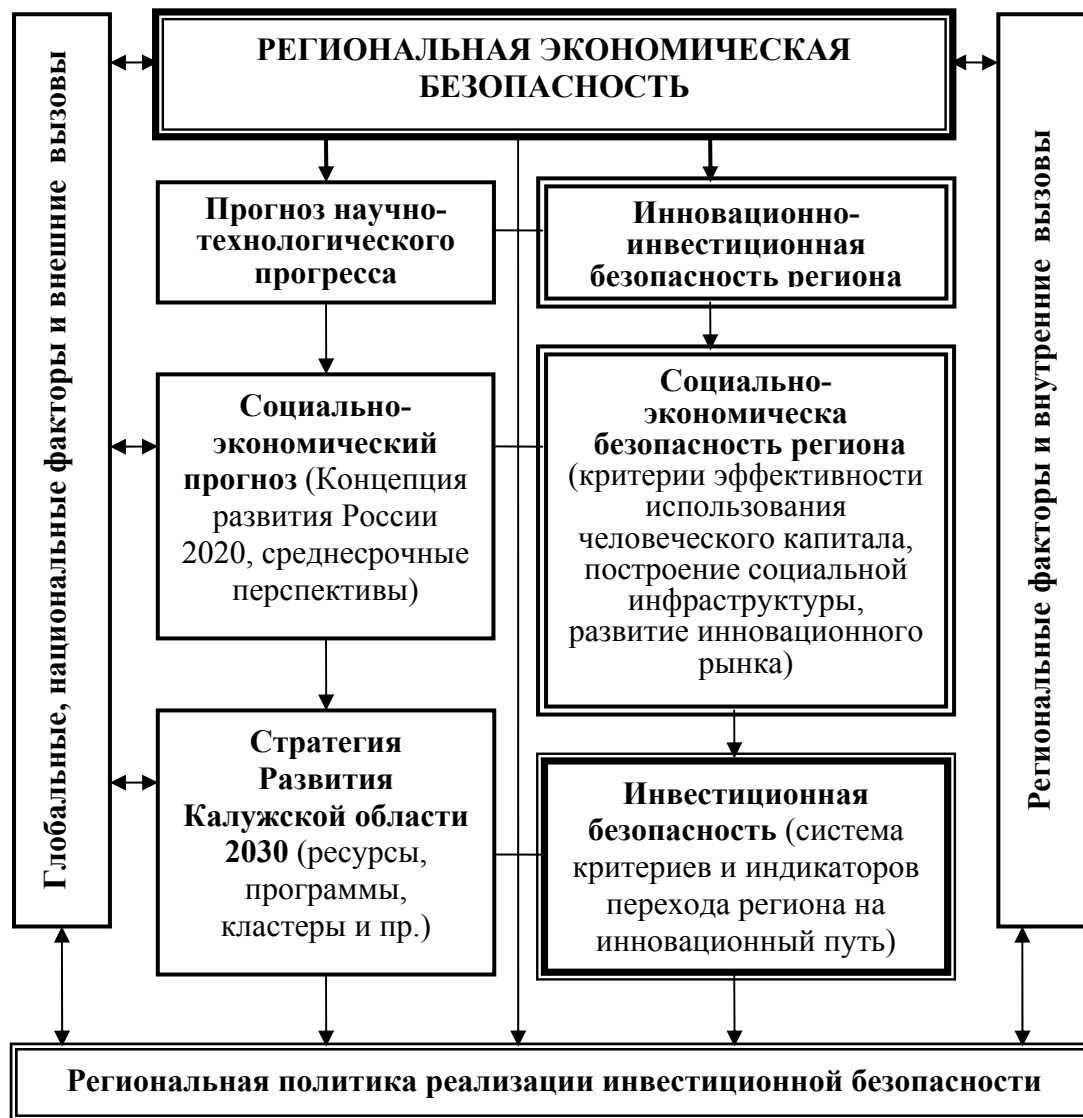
РЕГИОНАЛЬНАЯ ЭКОНОМИЧЕСКАЯ БЕЗОПАСНОСТЬ

Глобальные, национальные факторы и внешние вызовы

Прогноз научно-технологического прогресса

Социально-экономический прогноз (Концепция развития России 2020, среднесрочные перспективы)

Стратегия Развития Калужской области 2030 (ресурсы, программы, кластеры и пр.)

Инновационно-инвестиционная безопасность региона

Социально-экономическа безопасность региона (критерии эффективности использования человеческого капитала, построение социальной инфраструктуры, развитие инновационного рынка)

Инвестиционная безопасность (система критериев и индикаторов перехода региона на инновационный путь)

Региональные факторы и внутренние вызовы

Региональная политика реализации инвестиционной безопасности